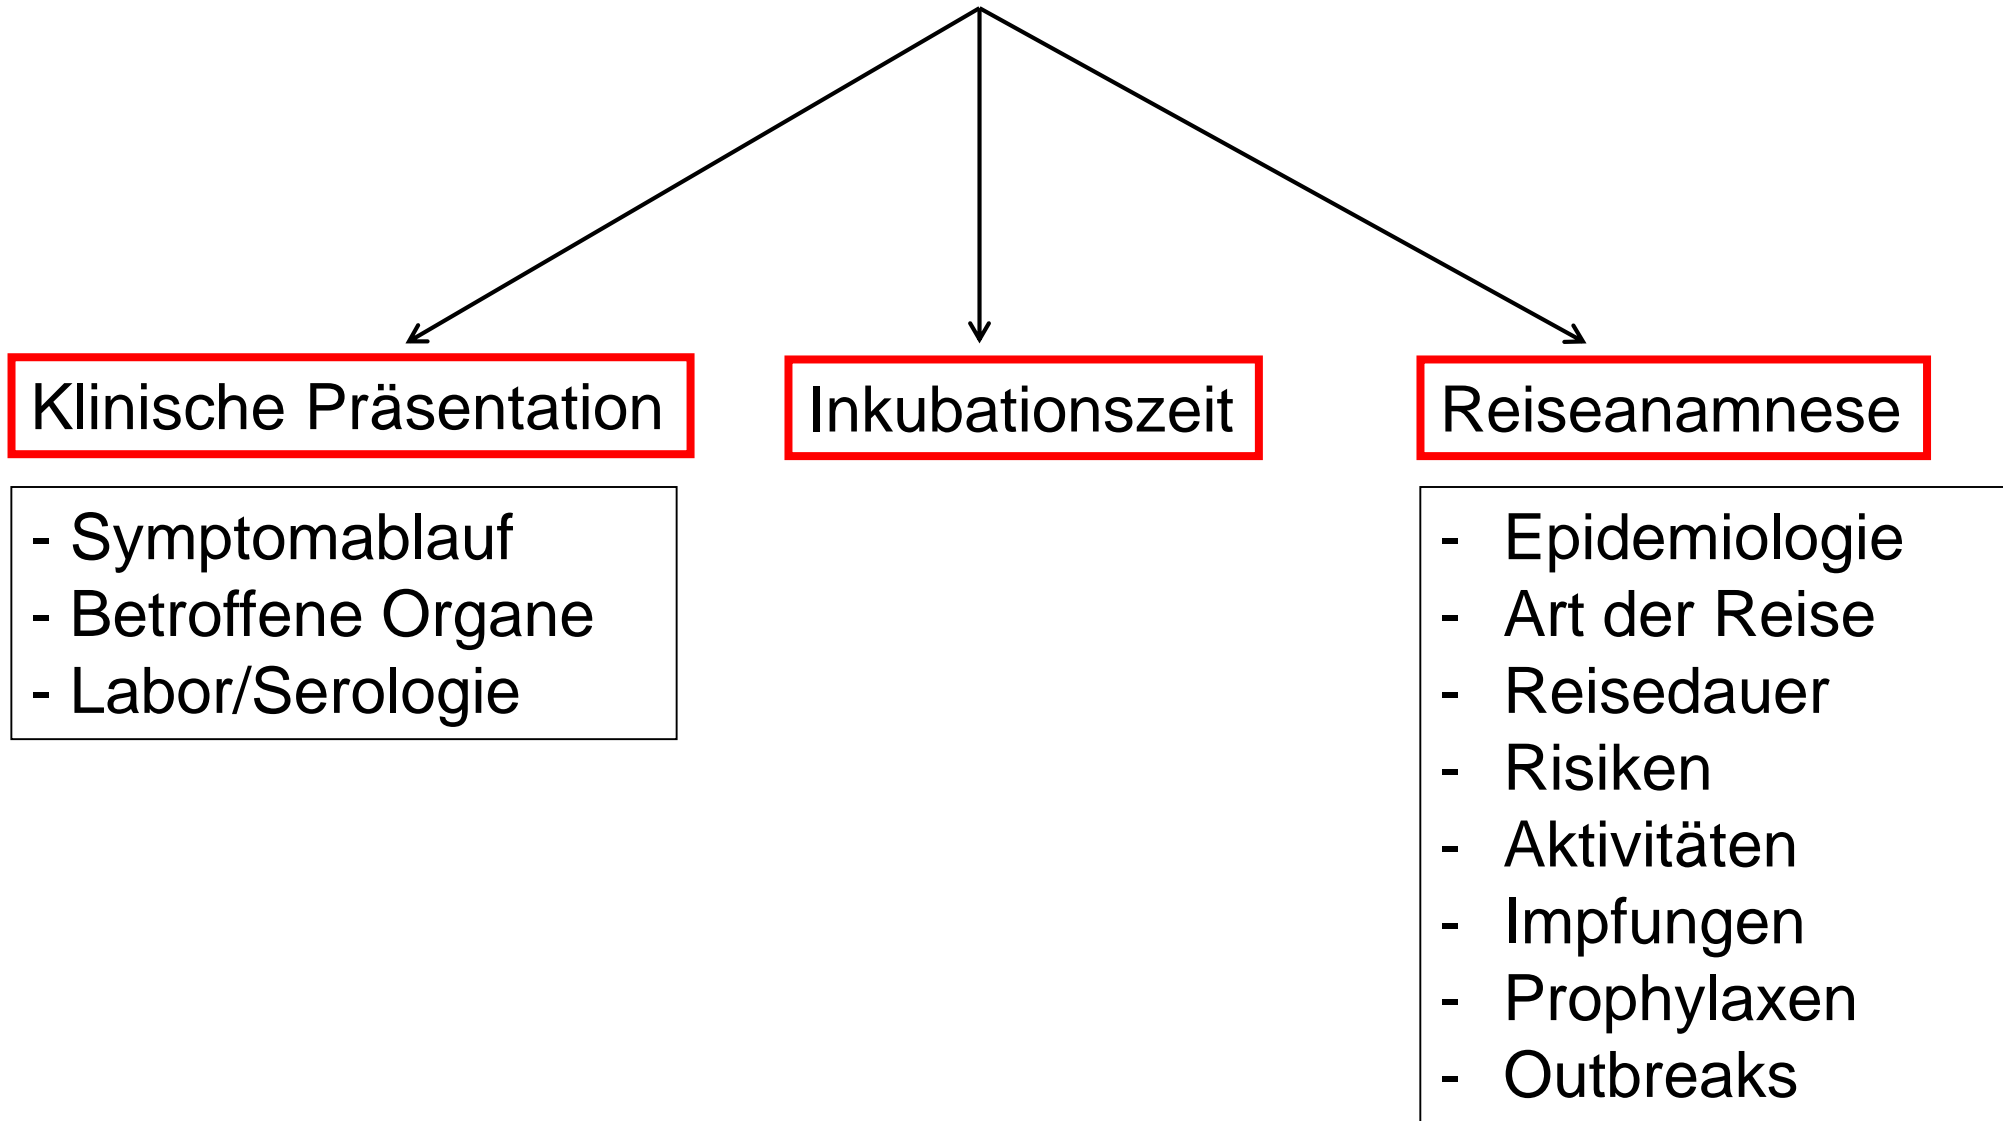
Klinische Präsentation

Inkubationszeit

Reiseanamnese

- Symptomablauf
- Betroffene Organe
- Labor/Serologie

- Epidemiologie
- Art der Reise
- Reisedauer
- Risiken
- Aktivitäten
- Impfungen
- Prophylaxen
- Outbreaks